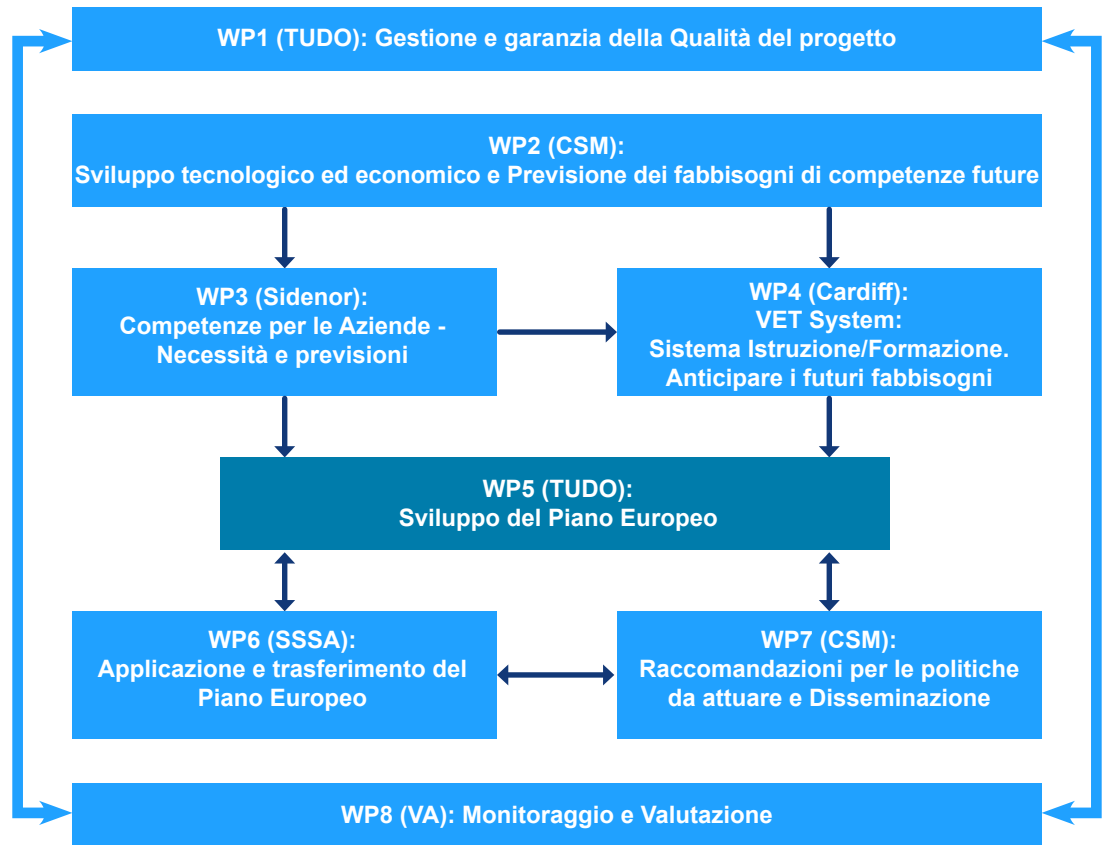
WP1 (TUDO): Gestione e garanzia della Qualità del progetto

WP2 (CSM):
Sviluppo tecnologico ed economico e Previsione dei fabbisogni di competenze future

WP3 (Sidenor):
Competenze per le Aziende - Necessità e previsioni

WP4 (Cardiff):
VET System:
Sistema Istruzione/Formazione.
Anticipare i futuri fabbisogni

WP5 (TUDO):
Sviluppo del Piano Europeo

WP6 (SSSA):
Applicazione e trasferimento del Piano Europeo

WP7 (CSM):
Raccomandazioni per le politiche da attuare e Disseminazione

WP8 (VA): Monitoraggio e Valutazione